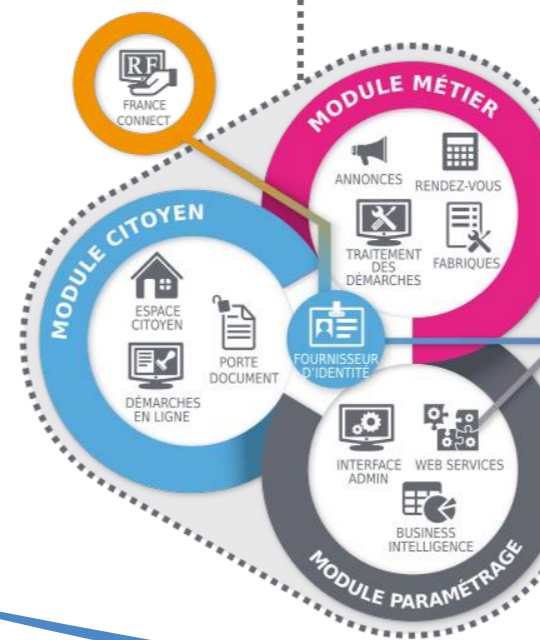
RF
FRANCE CONNECT

MODULE MÉTIER

ANNONCES
RENDEZ-VOUS
TRAITEMENT DES DÉMARCHES
FABRIQUES

MODULE CITOYEN

ESPACE CITOYEN
PORTE DOCUMENT
DÉMARCHES EN LIGNE

FOURNISSEUR D'IDENTITÉ

INTERFACE ADMIN
WEB SERVICES
BUSINESS INTELLIGENCE

MODULE PARAMÉTRAGE